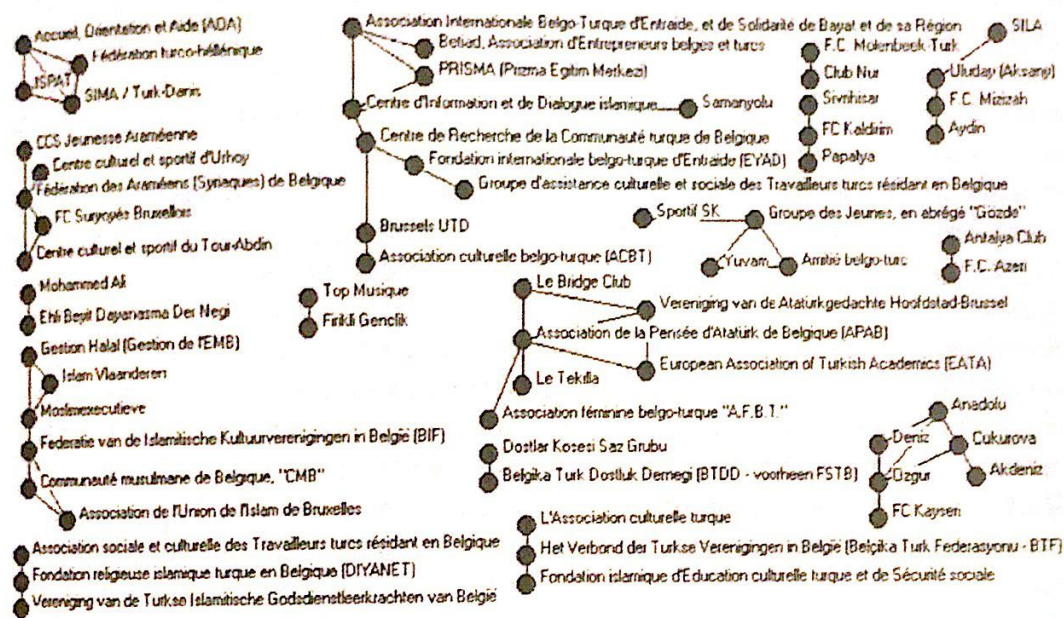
Accueil, Orientation et Aide (ADA)
Fédération turco-hellénique
ISPAT
SIMA / Turk-Danis

CCS Jeunesse Araméenne
Centre culturel et sportif d'Urhoy
Fédération des Araméens (Syriaques) de Belgique
FC Suryoyés Bruxelles
Centre culturel et sportif du Tour-Abdin

Mohammed Ali
Ehli Beyit Dayanisma Der Negi

Gestion Halal (Gestion de l'EMB)
Islam Vlaanderen
Moslimexecutieve
Federatie van de Islamitische Kultuurverenigingen in België (BIF)
Communauté musulmane de Belgique, "CMB"
Association de l'Union de l'Islam de Bruxelles

Association sociale et culturelle des Travailleurs turcs résidant en Belgique
Fondation religieuse islamique turque en Belgique (DIYANET)
Vereniging van de Turkse Islamitische Godsdienstleerkrachten van België

Association Internationale Belgo-Turque d'Entraide, et de Solidarité de Bayat et de sa Région
Betiad, Association d'Entrepreneurs belges et turcs
PRISMA (Prizma Egitim Merkezi)
Centre d'Information et de Dialogue islamique
Samanyolu
Centre de Recherche de la Communauté turque de Belgique
Fondation internationale belgo-turque d'Entraide (EYAD)
Groupe d'assistance culturelle et sociale des Travailleurs turcs résidant en Belgique
Brussels UTD
Association culturelle belgo-turque (ACBT)

Top Musique
Firikli Genclik

F.C. Molenbeek-Turk
Club Nur
Sivrihisar
FC Kaldirim
Papatya

SILA
Uludag (Aksaray)
F.C. Mizizah
Aydin

Sportif SK
Groupe des Jeunes, en abrégé "Gözde"
Yuvam
Amitié belgo-turc

Antalya Club
F.C. Azeri

Le Bridge Club
Vereniging van de Atatürkgedachte Hoofdstad-Brussel
Association de la Pensée d'Atatürk de Belgique (APAB)
European Association of Turkish Academics (EATA)
Le Tekilla
Association féminine belgo-turque "A.F.B.T."

Dostlar Kosesi Saz Grubu
Belgika Turk Dostluk Demegi (BTDD - voorheen FSTB)

Anadolu
Deniz
Cukurova
Ozgur
Akdeniz
FC Kayseri

L'Association culturelle turque
Het Verbond der Turkse Verenigingen in België (Belçika Turk Federasyonu - BTF)
Fondation islamique d'Education culturelle turque et de Sécurité sociale